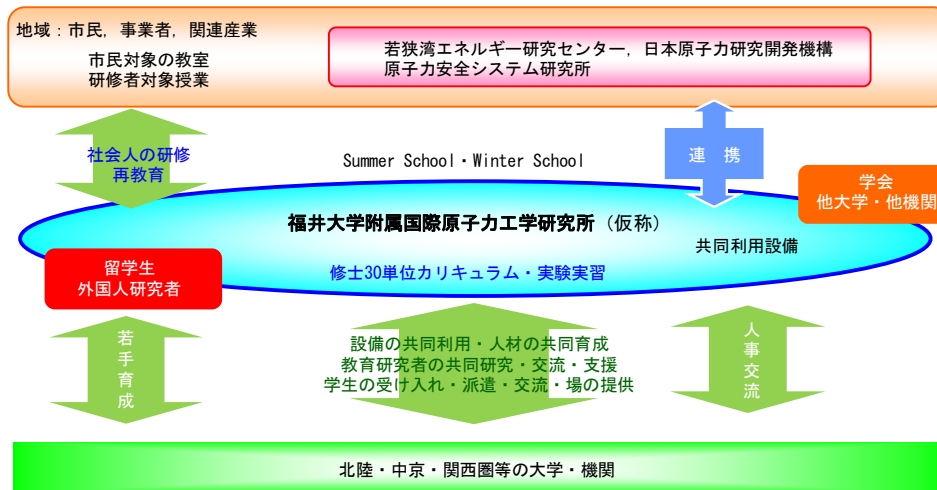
地域：市民，事業者，関連産業

市民対象の教室
研修者対象授業

若狭湾エネルギー研究センター，日本原子力研究開発機構
原子力安全システム研究所

社会人の研修
再教育

Summer School・Winter School

連携

学会
他大学・他機関

福井大学附属国際原子力工学研究所（仮称）

共同利用設備

留学生
外国人研究者

修士30単位カリキュラム・実験実習

若手育成

設備の共同利用・人材の共同育成
教育研究者の共同研究・交流・支援
学生の受け入れ・派遣・交流・場の提供

人事交流

北陸・中京・関西圏等の大学・機関